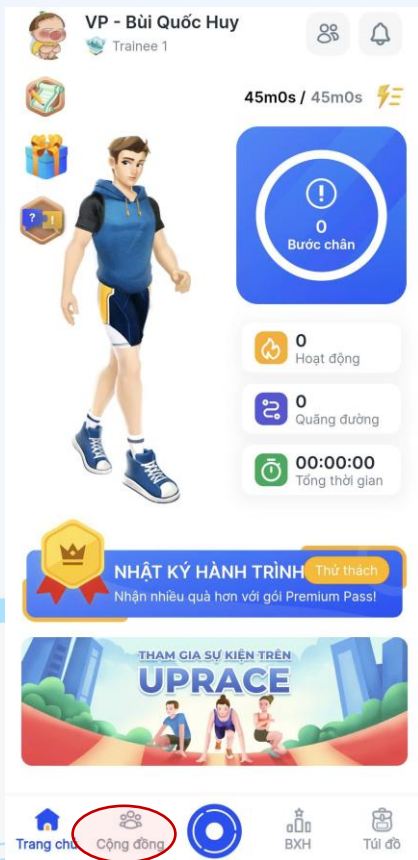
VP - Bùi Quốc Huy
Trainee 1

45m0s / 45m0s

0
Bước chân

0
Hoạt động

0
Quãng đường

00:00:00
Tổng thời gian

NHẬT KÝ HÀNH TRÌNH
Thử thách
Nhận nhiều quà hơn với gói Premium Pass!

THAM GIA SỰ KIỆN TRÊN
UPRACE

Trang chủ
Cộng đồng
BXH
Túi đồ